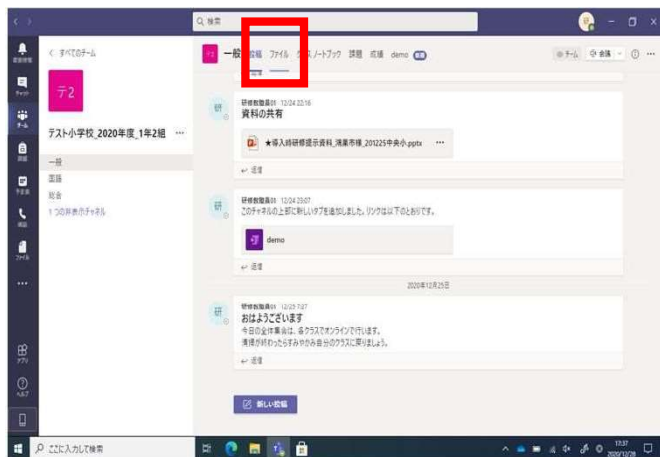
検索

すべてのチーム

テ2

テスト小学校_2020年度_1年2組 ...

一般
国語
総合
1つの非表示チャネル

一般 投稿 ファイル クラスノートブック 課題 成績 demo

チーム 会議

研修教職員01 12/24 20:16
資料の共有

★導入時研修提示資料_滝巣市様_201225中央小.pptx ...

返信

研修教職員01 12/24 20:07
このチャネルの上部に新しいタブを追加しました。リンクは以下のとおりです。

demo

返信

2020年12月25日

研修教職員01 12/25 7:47
おはようございます
今日の全体集会は、各クラスでオンラインで行います。
清掃が終わったらすみやかに自分のクラスに戻りましょう。

返信

新しい投稿

ここに入力して検索

17:37
2020/12/28